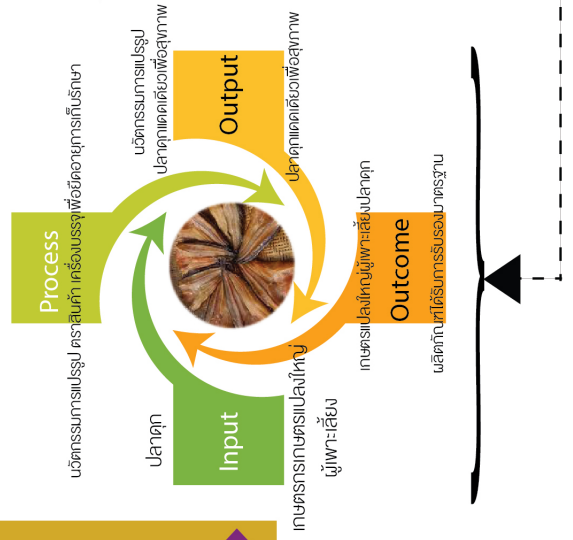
Output
ปลาดุกแดดเดียวเพื่อสุขภาพ

นวัตกรรมการแปรรูป
ปลาดุกแดดเดียวเพื่อสุขภาพ

Process
นวัตกรรมการแปรรูป ตราสินค้า เครื่องบรรจุเพื่อยืดอายุการเก็บรักษา

Outcome
เกษตรแปลงใหญ่ผู้เพาะเลี้ยงปลาดุก
ผลิตภัณฑ์ได้รับการรับรองมาตรฐาน

Input
ปลาดุก
เกษตรกรเกษตรแปลงใหญ่
ผู้เพาะเลี้ยง